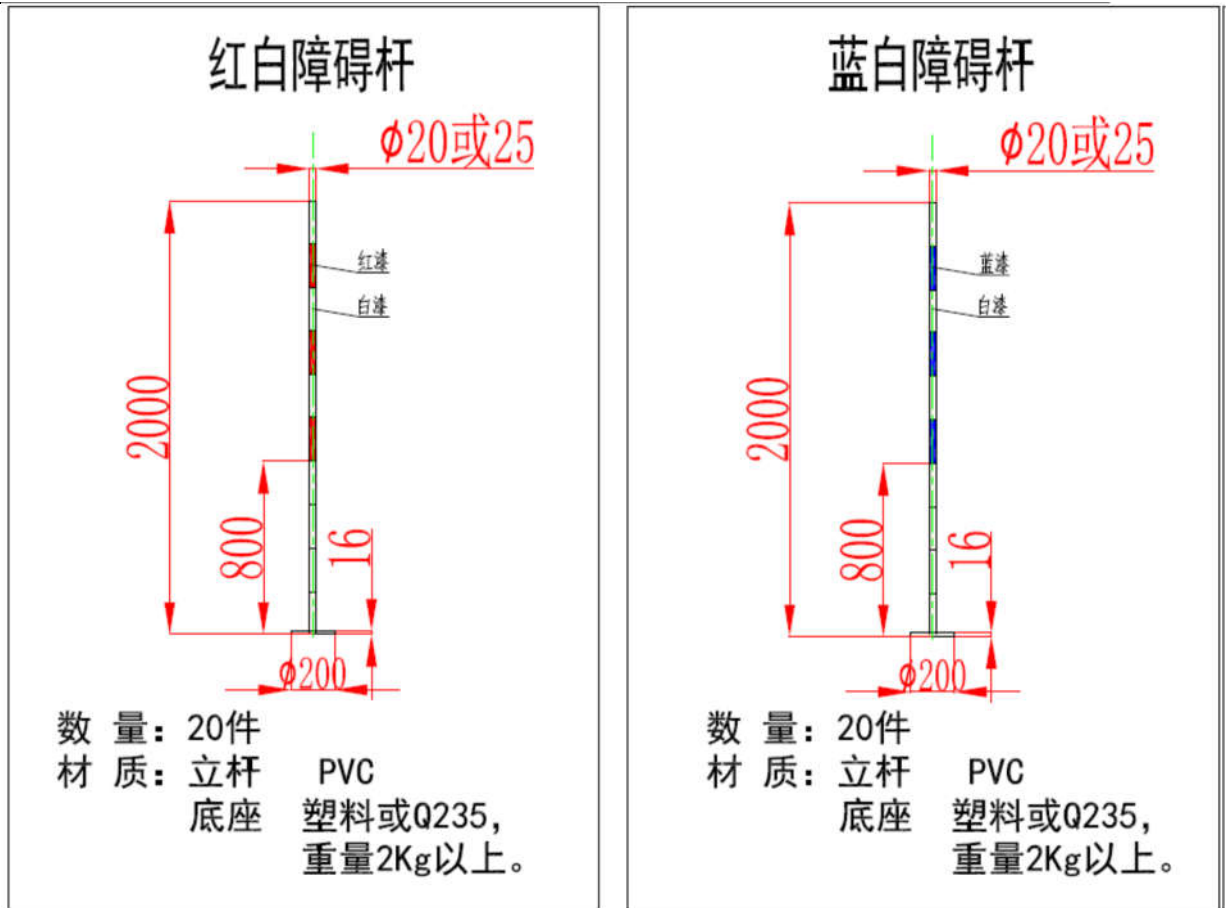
红白障碍杆

φ20或25

红漆
白漆

2000
800
16

φ200

数 量：20件
材 质：立杆 PVC
底座 塑料或Q235，
重量2Kg以上。

蓝白障碍杆

φ20或25

蓝漆
白漆

2000
800
16

φ200

数 量：20件
材 质：立杆 PVC
底座 塑料或Q235，
重量2Kg以上。